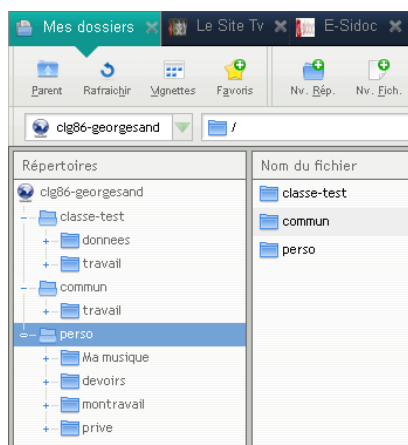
Mes dossiers
Le Site Tv
E-Sidoc

Parent
Rafraichir
Vignettes
Favoris
Nv. Rép.
Nv. Fich.

clg86-georgesand
/

Répertoires
clg86-georgesand
classe-test
donnees
travail
commun
travail
perso
Ma musique
devoirs
montravail
prive

Nom du fichier
classe-test
commun
perso